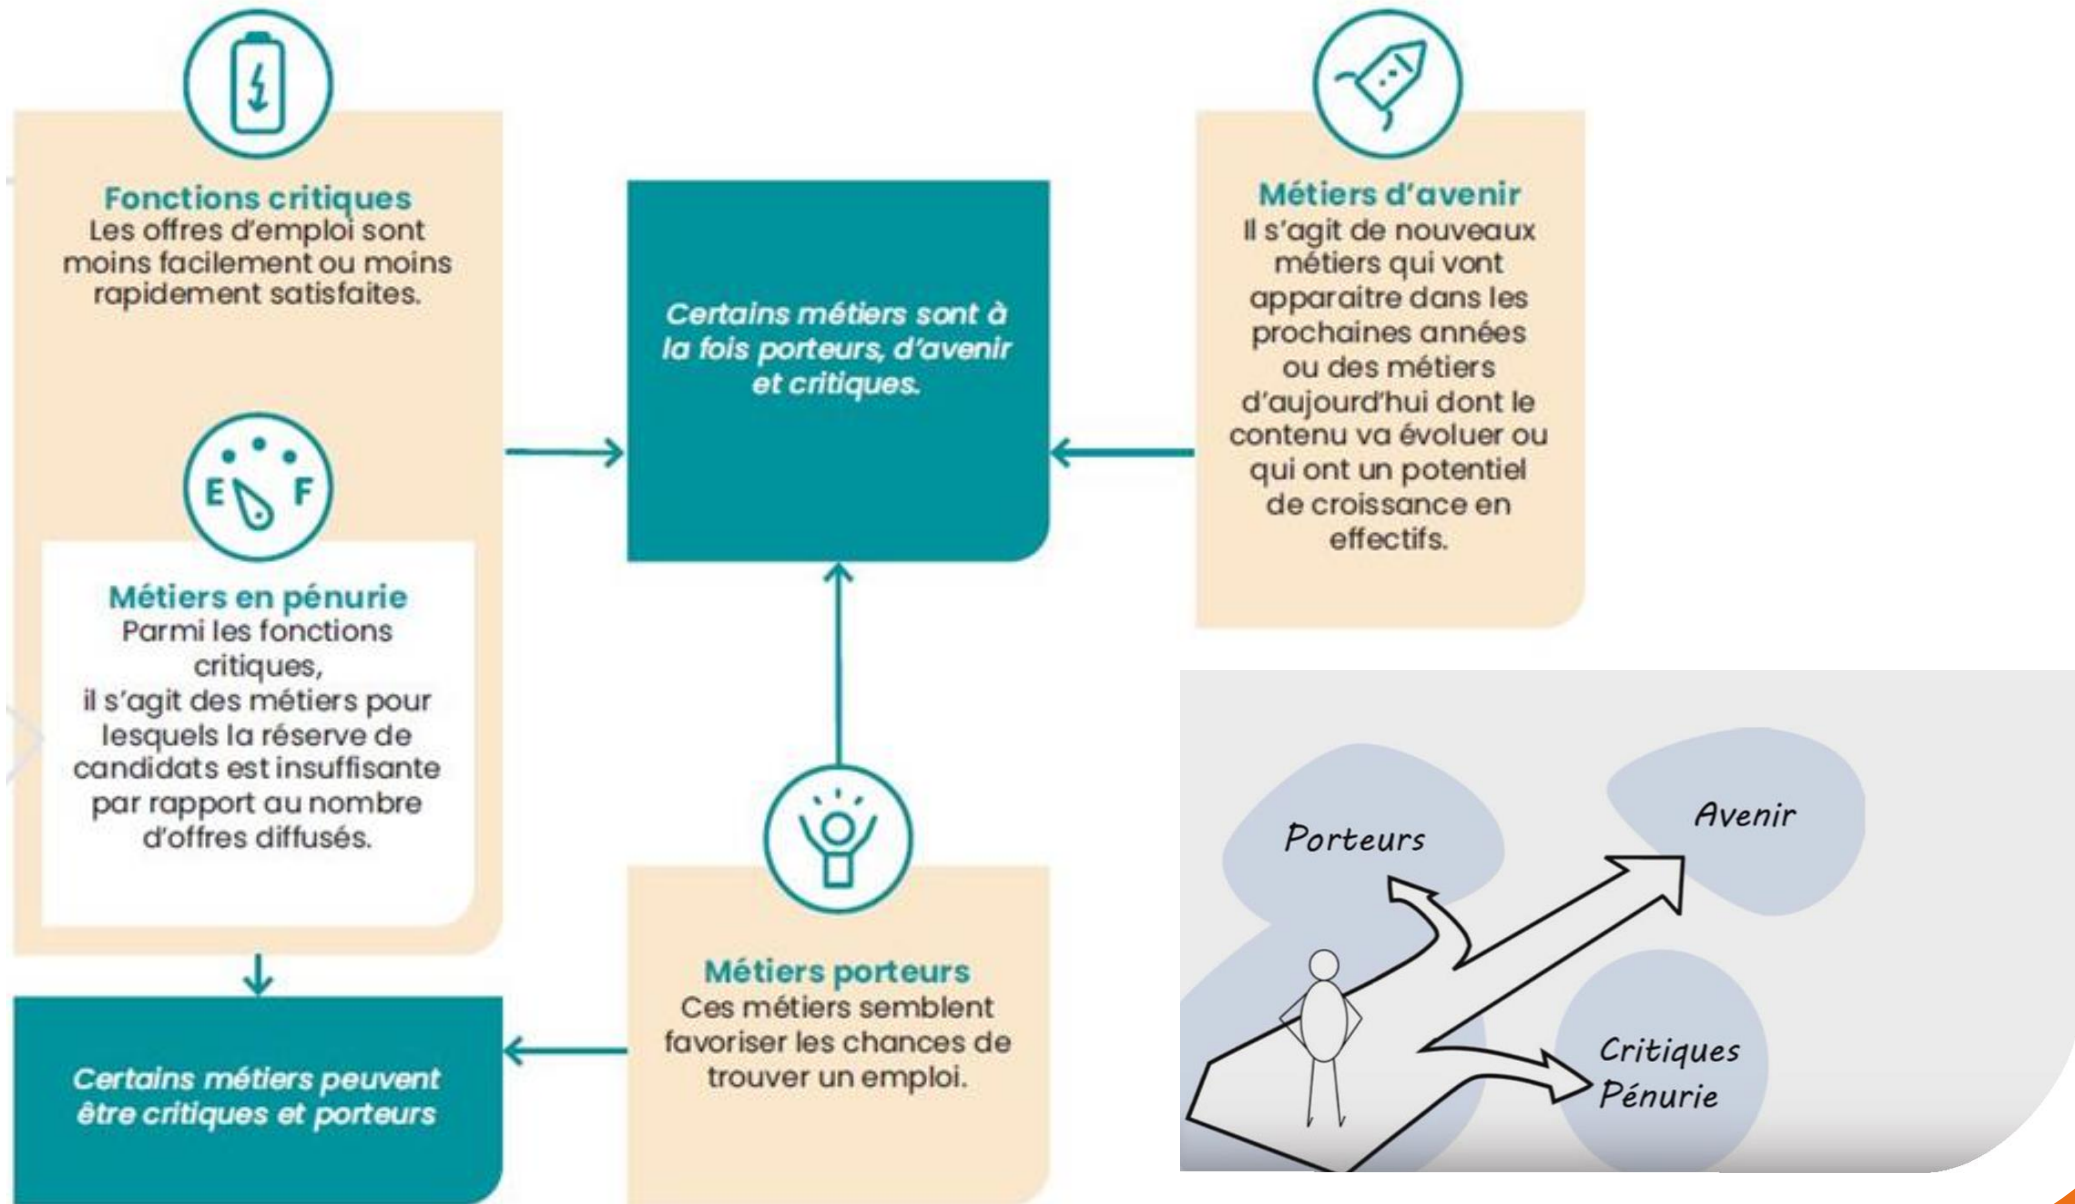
Fonctions critiques
Les offres d'emploi sont moins facilement ou moins rapidement satisfaites.

E F

Métiers en pénurie
Parmi les fonctions critiques,
il s'agit des métiers pour lesquels la réserve de candidats est insuffisante par rapport au nombre d'offres diffusés.

Certains métiers peuvent être critiques et porteurs

Certains métiers sont à la fois porteurs, d'avenir et critiques.

Métiers porteurs
Ces métiers semblent favoriser les chances de trouver un emploi.

Métiers d'avenir
Il s'agit de nouveaux métiers qui vont apparaitre dans les prochaines années ou des métiers d'aujourd'hui dont le contenu va évoluer ou qui ont un potentiel de croissance en effectifs.

Porteurs
Avenir
Critiques
Pénurie